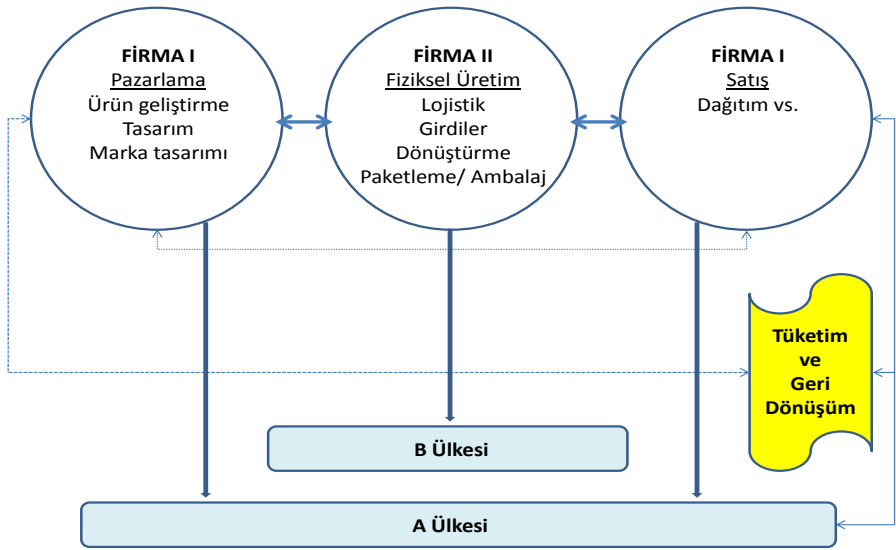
FİRMA I
Pazarlama
Ürün geliştirme
Tasarım
Marka tasarımı

FİRMA II
Fiziksel Üretim
Lojistik
Girdiler
Dönüştürme
Paketleme/ Ambalaj

FİRMA I
Satış
Dağıtım vs.

Tüketim ve Geri Dönüşüm

B Ülkesi

A Ülkesi